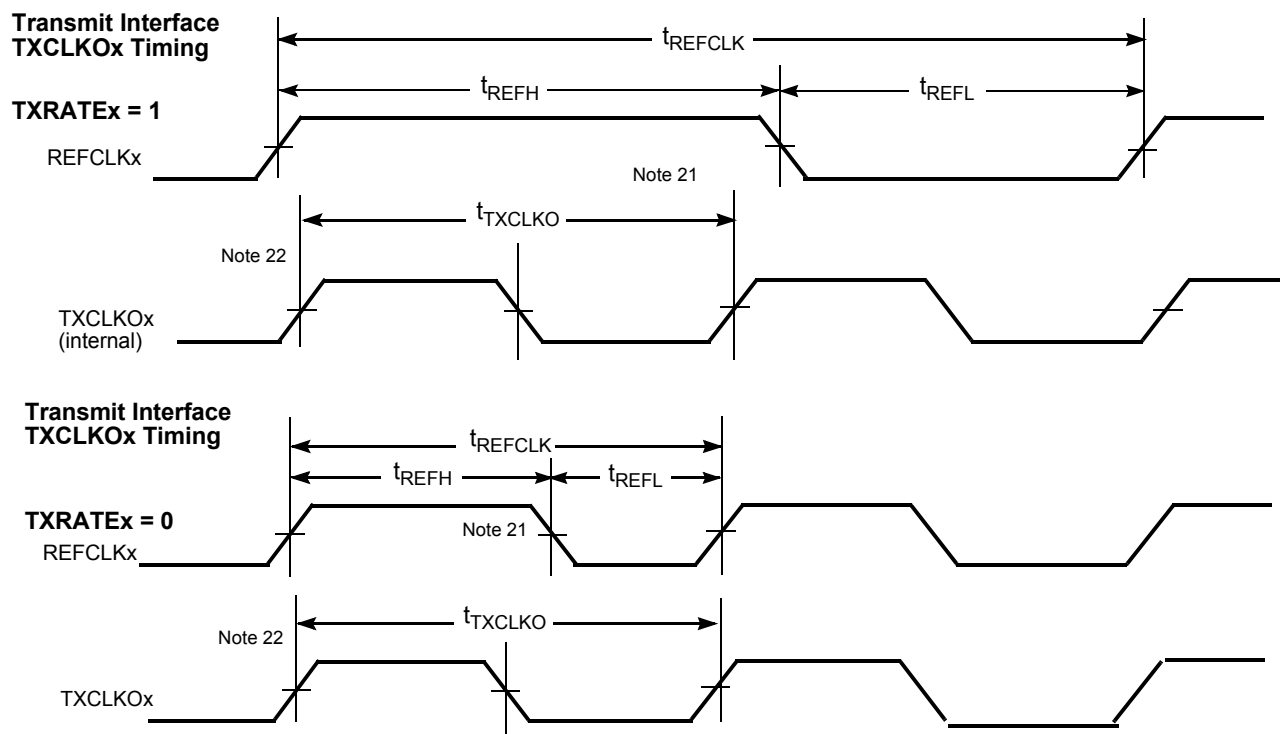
Transmit Interface TXCLKOx Timing

$t_{REFCLK}$

$t_{REFH}$

$t_{REFL}$

TXRATEx = 1

REFCLKx

Note 21

$t_{TXCLKO}$

Note 22

TXCLKOx (internal)

Transmit Interface TXCLKOx Timing

$t_{REFCLK}$

$t_{REFH}$

$t_{REFL}$

TXRATEx = 0

Note 21

REFCLKx

$t_{TXCLKO}$

Note 22

TXCLKOx